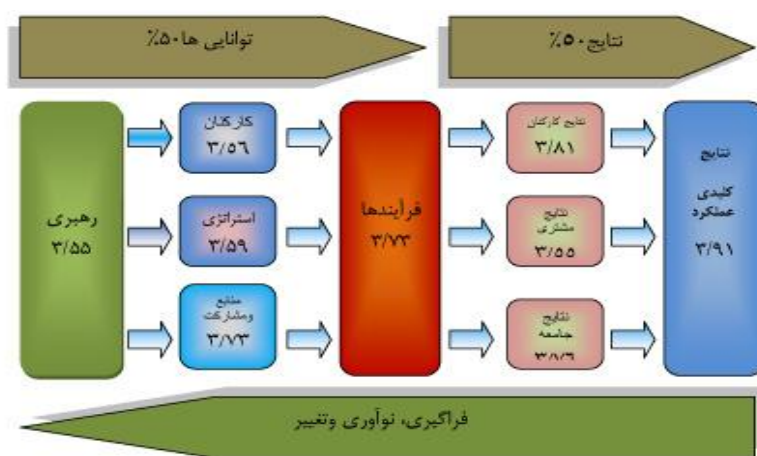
توانایی ها ۵۰٪

نتایج ۵۰٪

رهبری
۳/۵۵

کارکنان
۳/۵۶

استراتژی
۳/۵۹

منابع ومشارکت
۳/۷۳

فرآیندها
۳/۷۳

نتایج کارکنان
۳/۸۱

نتایج مشتری
۳/۵۵

نتایج جامعه
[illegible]

نتایج کلیدی عملکرد
۳/۹۱

فراگیری، نوآوری وتغییر